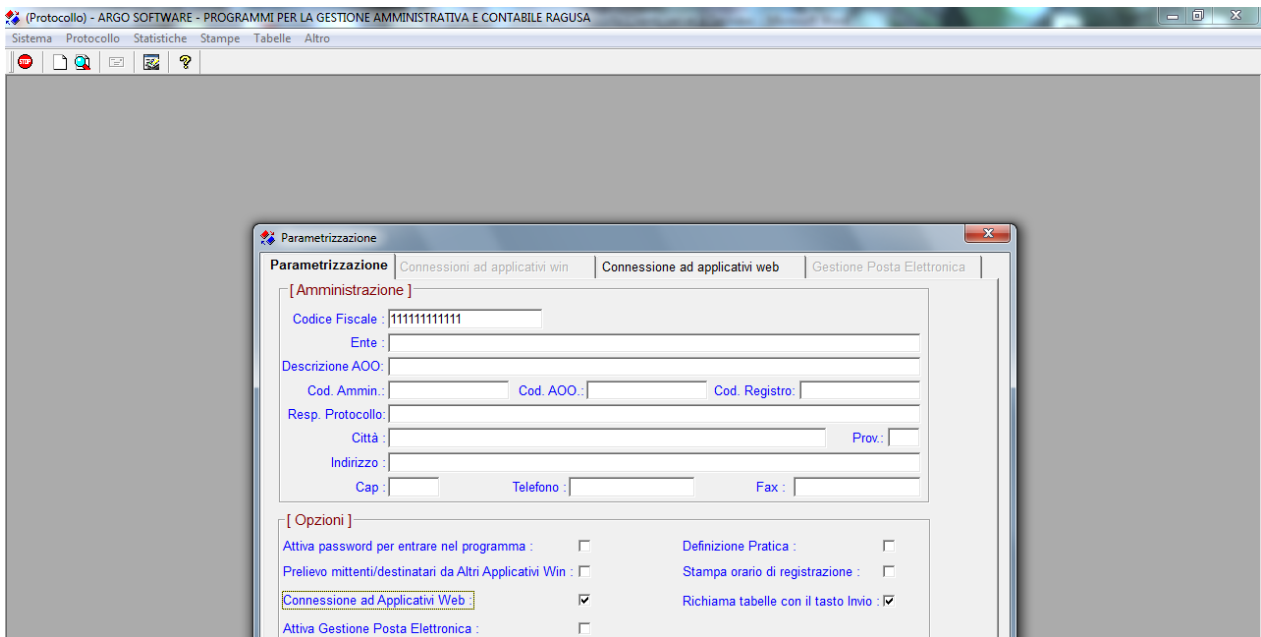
(Protocollo) - ARGO SOFTWARE - PROGRAMMI PER LA GESTIONE AMMINISTRATIVA E CONTABILE RAGUSA

Sistema Protocollo Statistiche Stampe Tabelle Altro

Parametrizzazione

Parametrizzazione | Connessioni ad applicativi win | Connessione ad applicativi web | Gestione Posta Elettronica

[ Amministrazione ]

Codice Fiscale : 111111111111

Ente :

Descrizione AOO:

Cod. Ammin.: Cod. AOO.: Cod. Registro:

Resp. Protocollo:

Città : Prov.:

Indirizzo :

Cap : Telefono : Fax :

[ Opzioni ]

Attiva password per entrare nel programma :

Definizione Pratica :

Prelievo mittenti/destinatari da Altri Applicativi Win :

Stampa orario di registrazione :

Connessione ad Applicativi Web :

Richiama tabelle con il tasto Invio :

Attiva Gestione Posta Elettronica :